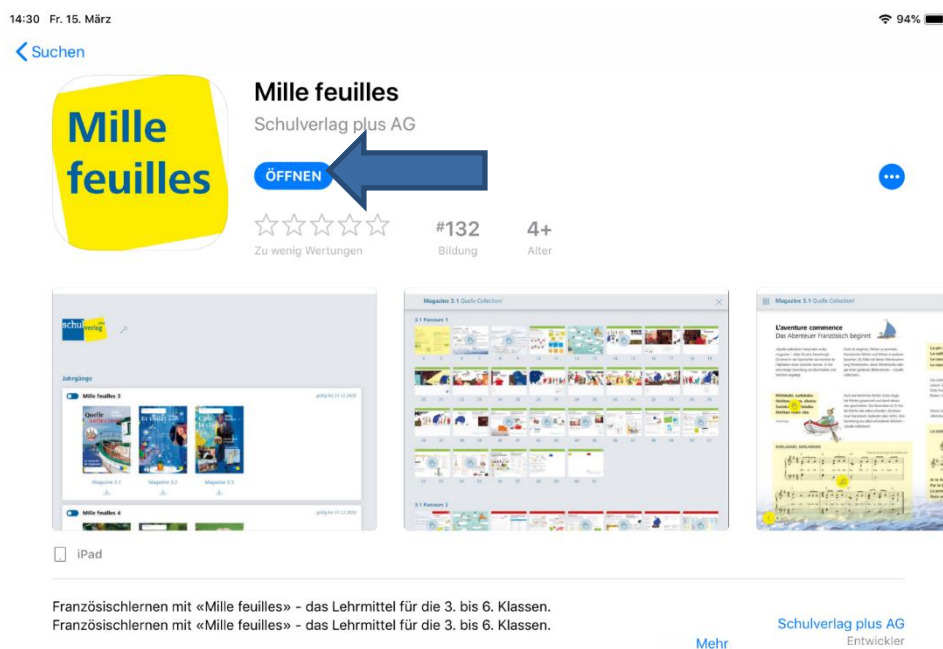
14:30 Fr. 15. März

94%

Suchen

Mille feuilles

Mille feuilles

Schulverlag plus AG

ÖFFNEN

Zu wenig Wertungen

#132
Bildung

4+
Alter

schulverlag

Jahrgänge

Mille feuilles 3

Magazine 3.1

Magazine 3.2

Magazine 3.3

Mille feuilles 4

Magazine 3.1 Quelle Collection!

3.1 Parcours 1

3.1 Parcours 2

Magazine 3.1 Quelle Collection!

L'aventure commence
Das Abenteuer Französisch beginnt

iPad

Französischlernen mit «Mille feuilles» - das Lehrmittel für die 3. bis 6. Klassen.
Französischlernen mit «Mille feuilles» - das Lehrmittel für die 3. bis 6. Klassen.

Mehr

Schulverlag plus AG
Entwickler